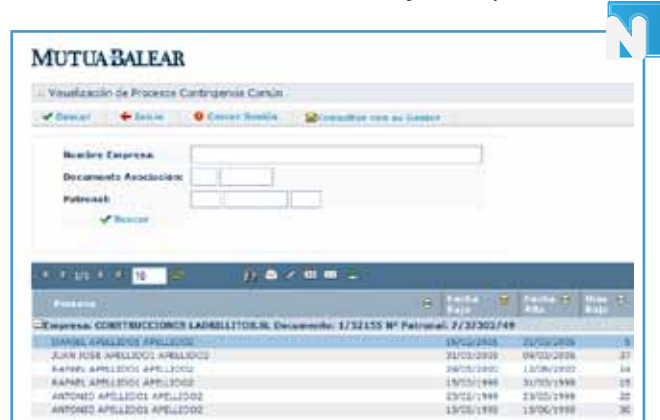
MUTUA BALEAR

Visualización de Procesos Contingencia Común

Buscar | Inicio | Cerrar Sesión | Consultar con su Gestor

Nombre Empresa:
Documento Asociación:
Patronal:
Buscar

1/1 10

| Persona | Fecha Baja | Fecha Alta | Días Baja |
|---|---|---|---|
| Empresa: CONSTRUCCIONES LADRILLITOS.SL Documento: 1/52155 Nº Patronal: 2/32302/49 | | | |
| DANIEL APELLIDO1 APELLIDO2 | 19/02/2005 | 21/02/2005 | 5 |
| JUAN JOSE APELLIDO1 APELLIDO2 | 31/01/2005 | 09/03/2005 | 37 |
| RAFAEL APELLIDO1 APELLIDO2 | 28/05/2000 | 13/06/2000 | 16 |
| RAFAEL APELLIDO1 APELLIDO2 | 15/05/1998 | 31/05/1998 | 15 |
| ANTONIO APELLIDO1 APELLIDO2 | 23/02/1998 | 23/03/1998 | 28 |
| ANTONIO APELLIDO1 APELLIDO2 | 13/05/1998 | 13/06/1998 | 30 |